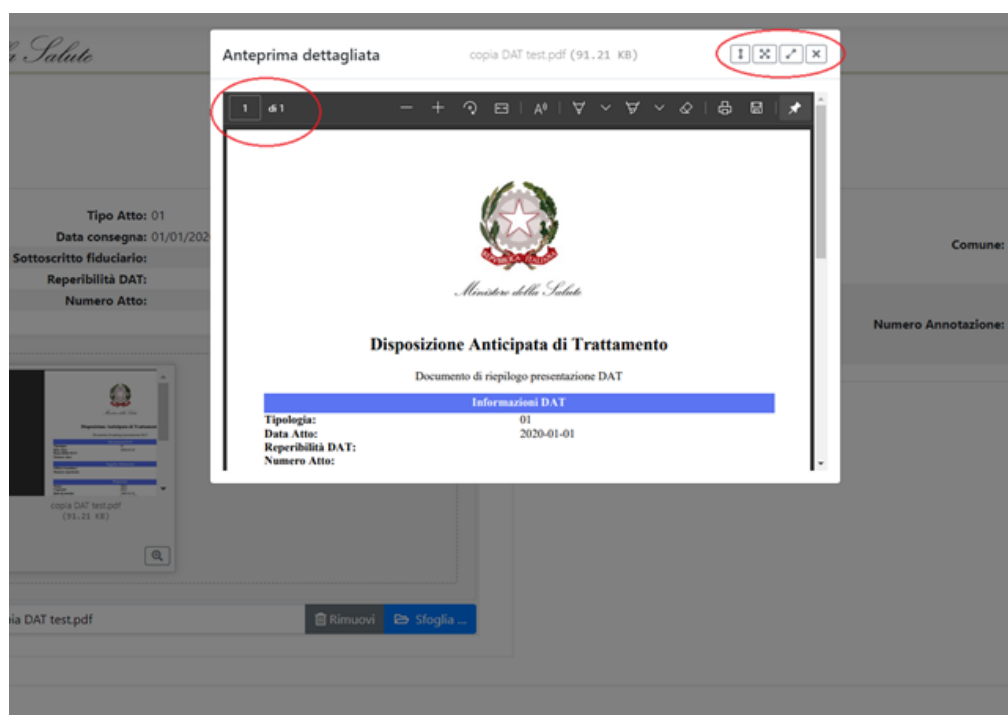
Salute

Anteprima dettagliata

copia DAT test.pdf (91.21 KB)

1 di 1

Ministero della Salute

Disposizione Anticipata di Trattamento

Documento di riepilogo presentazione DAT

Informazioni DAT

| Tipologia: | 01 |
|---|---|
| Data Atto: | 2020-01-01 |
| Reperibilità DAT: | |
| Numero Atto: | |

Tipo Atto: 01
Data consegna: 01/01/202
Sottoscritto fiduciario:
Reperibilità DAT:
Numero Atto:

Comune:

Numero Annotazione:

copia DAT test.pdf
(91.21 KB)

ia DAT test.pdf

Rimuovi

Sfoglia ...